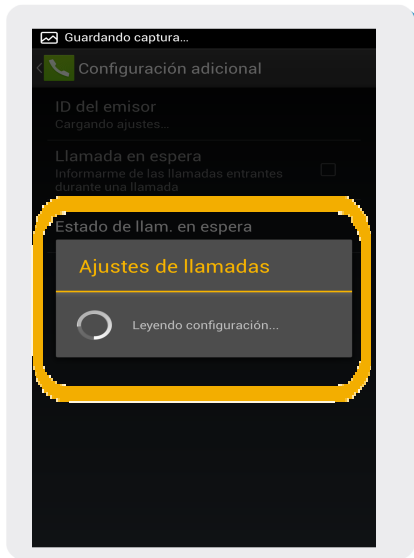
Guardando captura...

Configuración adicional

ID del emisor
Cargando ajustes...

Llamada en espera
Informarme de las llamadas entrantes durante una llamada

Estado de llam. en espera

Ajustes de llamadas

Leyendo configuración...